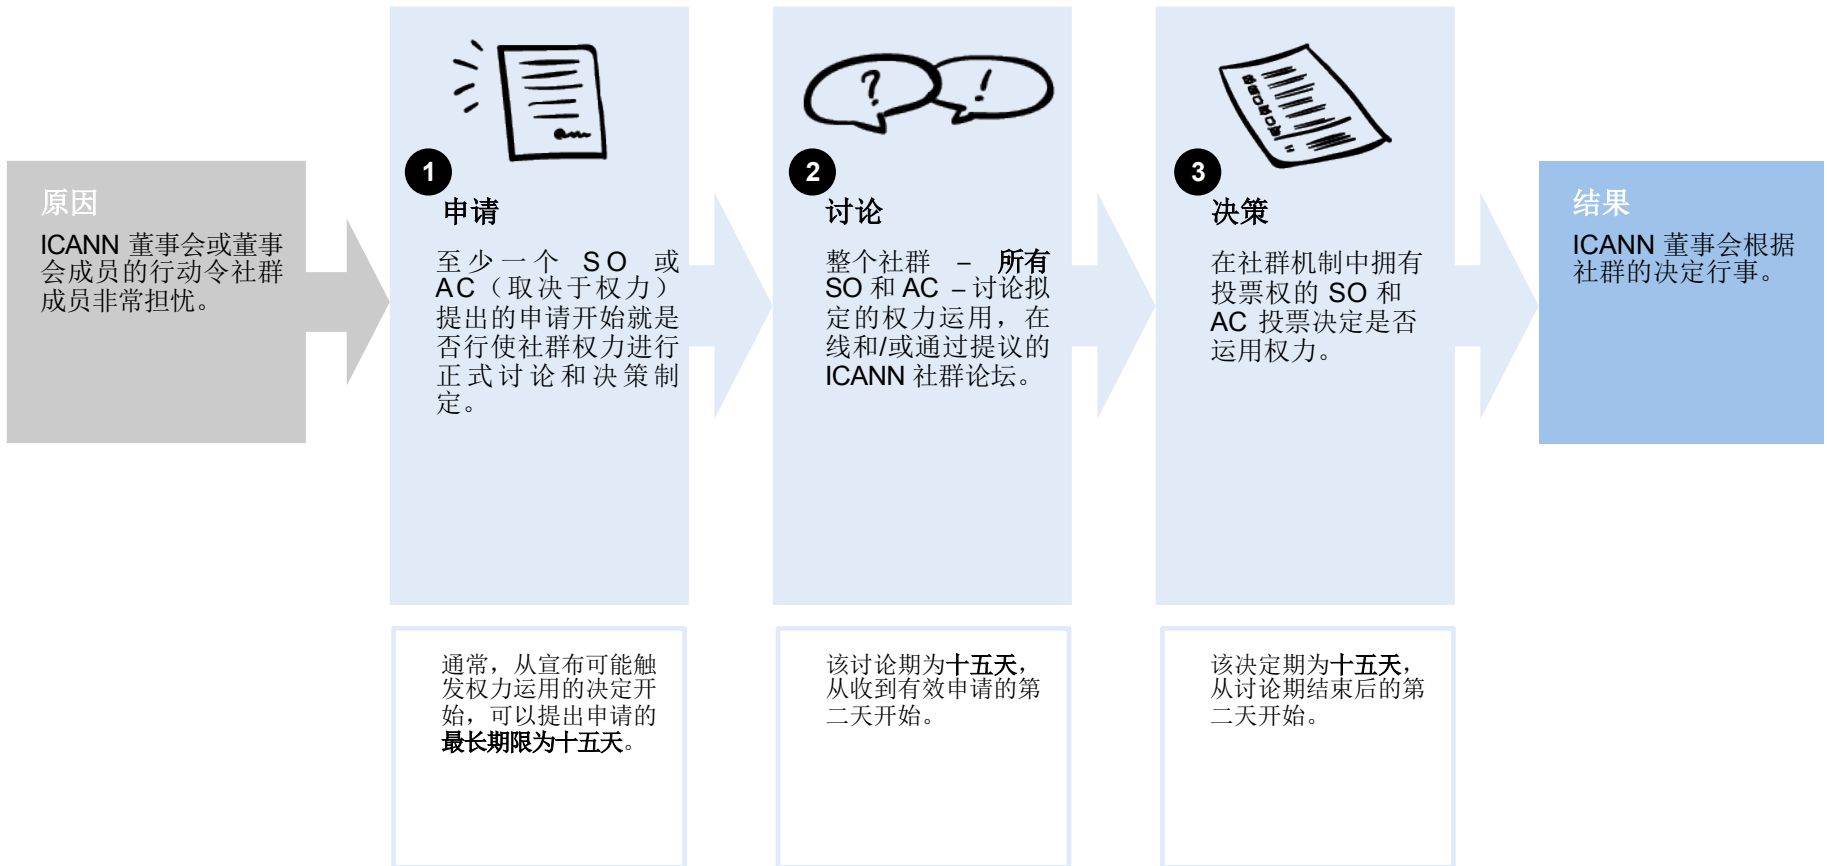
原因

ICANN 董事会或董事会成员的行动令社群成员非常担忧。

1

申请

至少一个 SO 或 AC（取决于权力）提出的申请开始就是否行使社群权力进行正式讨论和决策制定。

通常，从宣布可能触发权力运用的决定开始，可以提出申请的最长期限为十五天。

2

讨论

整个社群 – 所有 SO 和 AC – 讨论拟定的权力运用，在线和/或通过提议的 ICANN 社群论坛。

该讨论期为十五天，从收到有效申请的第二天开始。

3

决策

在社群机制中拥有投票权的 SO 和 AC 投票决定是否运用权力。

该决定期为十五天，从讨论期结束后的第二天开始。

结果

ICANN 董事会根据社群的决定行事。